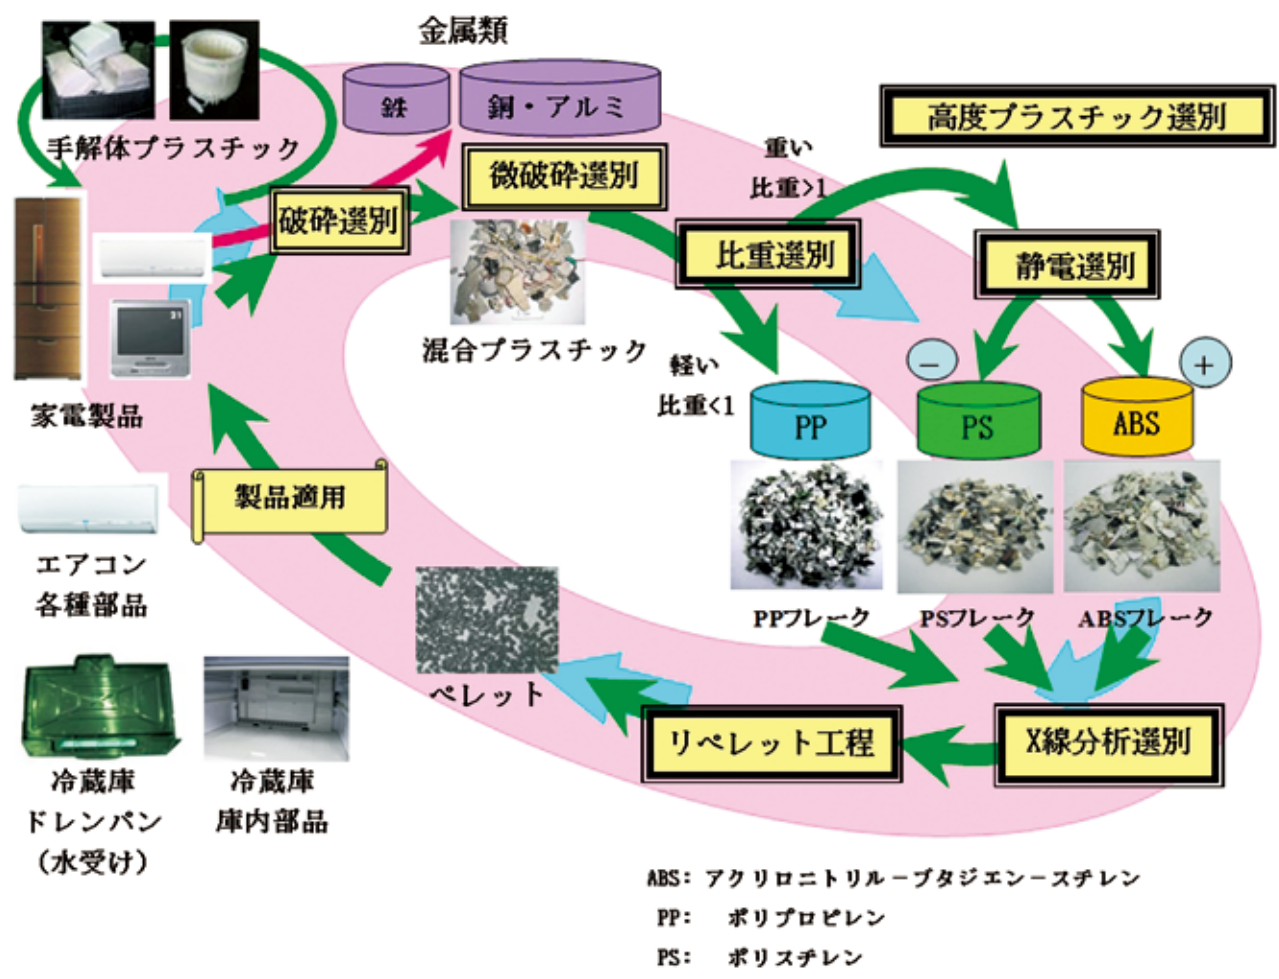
金属類

鉄

銅・アルミ

手解体プラスチック

高度プラスチック選別

重い
比重>1

微破砕選別

破砕選別

比重選別

静電選別

混合プラスチック

軽い
比重<1

−

+

PP

PS

ABS

家電製品

製品適用

エアコン
各種部品

PPフレーク

PSフレーク

ABSフレーク

ペレット

リペレット工程

X線分析選別

冷蔵庫
ドレンパン
(水受け)

冷蔵庫
庫内部品

ABS: アクリロニトリル−ブタジエン−スチレン
PP: ポリプロピレン
PS: ポリスチレン